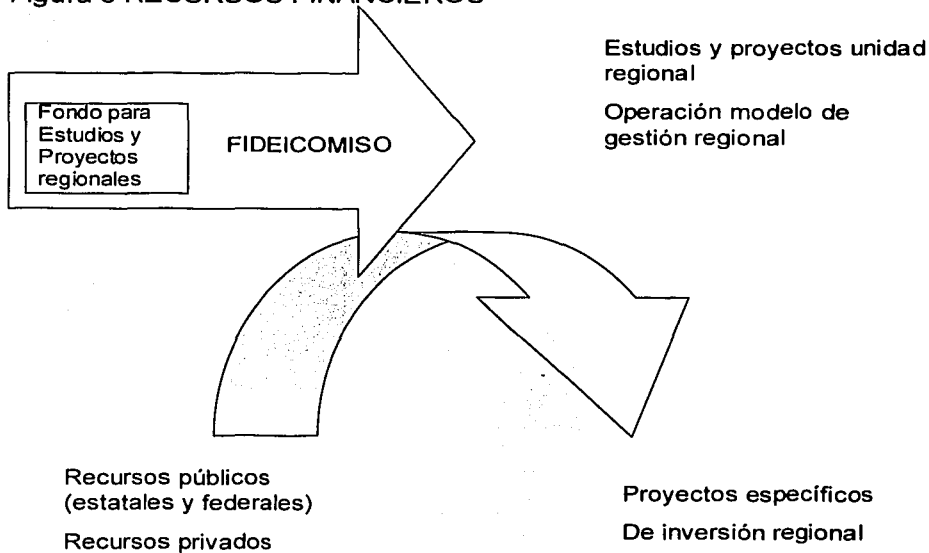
Figura 6 RECURSOS FINANCIEROS

Fondo para Estudios y Proyectos regionales

FIDEICOMISO

Estudios y proyectos unidad regional

Operación modelo de gestión regional

Recursos públicos (estatales y federales)

Recursos privados

Proyectos específicos

De inversión regional